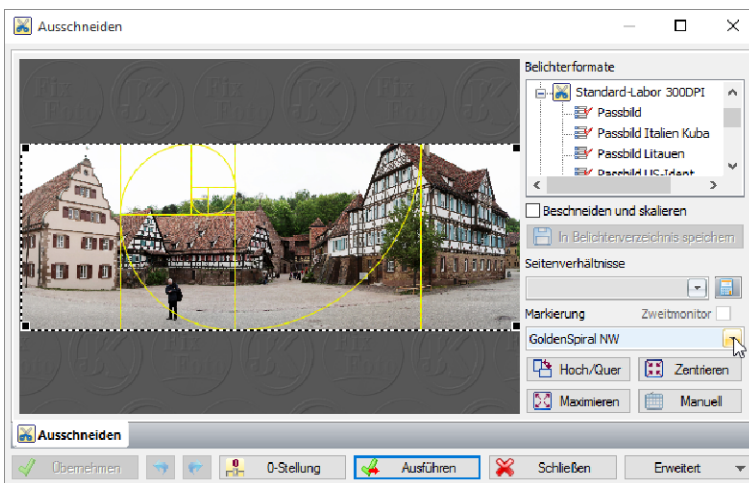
Ausschneiden

Belichterformate

Standard-Labor 300DPI

Passbild

Passbild Italien Kuba

Passbild Litauen

Passbild US-Ident

Beschneiden und skalieren

In Belichterverzeichnis speichern

Seitenverhältnisse

Markierung

Zweitmonitor

GoldenSpiral NW

Hoch/Quer

Zentrieren

Maximieren

Manuell

Ausschneiden

Übernehmen

0-Stellung

Ausführen

Schließen

Erweitert